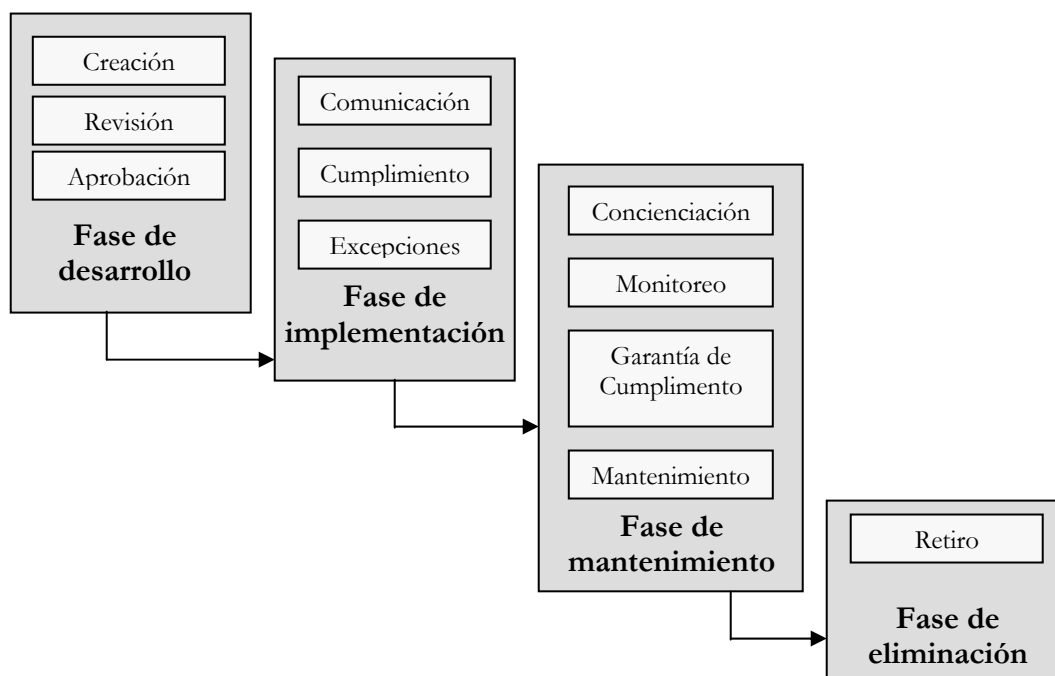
Creación

Revisión

Aprobación

**Fase de desarrollo**

Comunicación

Cumplimiento

Excepciones

**Fase de implementación**

Concienciación

Monitoreo

Garantía de Cumplimento

Mantenimiento

**Fase de mantenimiento**

Retiro

**Fase de eliminación**